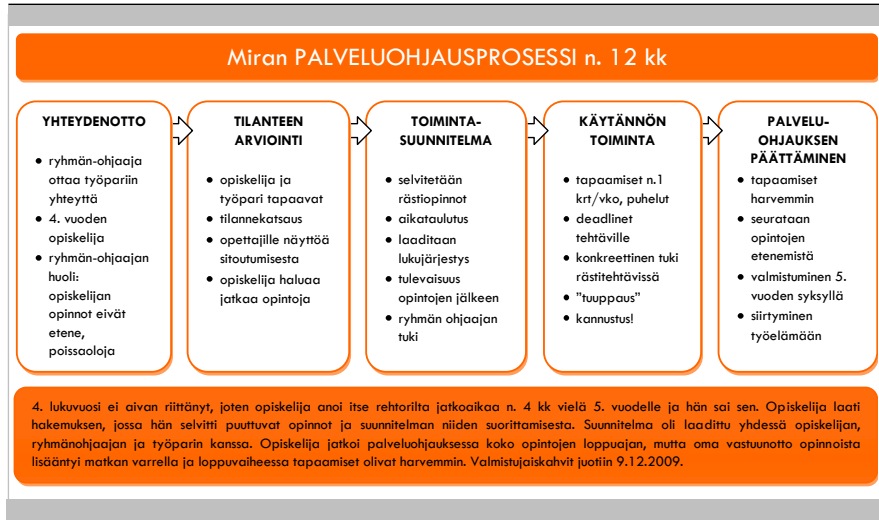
Miran PALVELUOHJAUSPROSESSI n. 12 kk

YHTEYDENOTTO
- ryhmän-ohjaaja ottaa työpariin yhteyttä
- 4. vuoden opiskelija
- ryhmän-ohjaajan huoli: opiskelijan opinnot eivät etene, poissaoloja

TILANTEEN ARVIOINTI
- opiskelija ja työpari tapaavat
- tilannekatsaus
- opettajille näyttöä sitoutumisesta
- opiskelija haluaa jatkaa opintoja

TOIMINTA-SUUNNITELMA
- selvitetään rästiopinnot
- aikataulutus
- laaditaan lukujärjestys
- tulevaisuus opintojen jälkeen
- ryhmän ohjaajan tuki

KÄYTÄNNÖN TOIMINTA
- tapaamiset n.1 krt/vko, puhelut
- deadlinet tehtäville
- konkreettinen tuki rästitehtävissä
- "tuuppaus"
- kannustus!

PALVELU-OHJAUKSEN PÄÄTTÄMINEN
- tapaamiset harvemmin
- seurataan opintojen etenemistä
- valmistuminen 5. vuoden syksyllä
- siirtyminen työelämään

4. lukuvuosi ei aivan riittänyt, joten opiskelija anoi itse rehtorilta jatkoaikaa n. 4 kk vielä 5. vuodelle ja hän sai sen. Opiskelija laati hakemuksen, jossa hän selvitti puuttuvat opinnot ja suunnitelman niiden suorittamisesta. Suunnitelma oli laadittu yhdessä opiskelijan, ryhmänohjaajan ja työparin kanssa. Opiskelija jatkoi palveluohjauksessa koko opintojen loppuajan, mutta oma vastuunotto opinnoista lisääntyi matkan varrella ja loppuvaiheessa tapaamiset olivat harvemmin. Valmistujaiskahvit juotiin 9.12.2009.